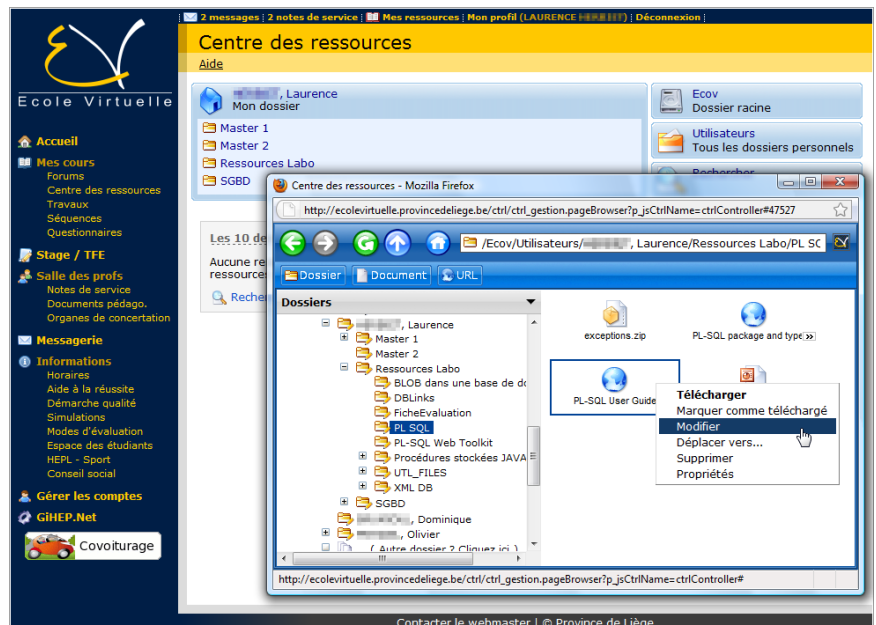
2 messages | 2 notes de service | Mes ressources | Mon profil (LAURENCE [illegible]) | Déconnexion

Ecole Virtuelle

Centre des ressources

Aide

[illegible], Laurence
Mon dossier

Master 1
Master 2
Ressources Labo
SGBD

Ecov
Dossier racine

Utilisateurs
Tous les dossiers personnels

Recherche

Les 10 de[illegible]

Aucune re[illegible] ressource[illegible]

Recher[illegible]

Accueil
Mes cours
Forums
Centre des ressources
Travaux
Séquences
Questionnaires
Stage / TFE
Salle des profs
Notes de service
Documents pédago.
Organes de concertation
Messagerie
Informations
Horaires
Aide à la réussite
Démarche qualité
Simulations
Modes d'évaluation
Espace des étudiants
HEPL - Sport
Conseil social
Gérer les comptes
GiHEP.Net
Covoiturage

Centre des ressources - Mozilla Firefox

http://ecolevirtuelle.provincedeliege.be/ctrl/ctrl_gestion.pageBrowser?p_jsCtrlName=ctrlController#47527

/Ecov/Utilisateurs/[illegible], Laurence/Ressources Labo/PL SQ

Dossier
Document
URL

Dossiers

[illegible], Laurence
Master 1
Master 2
Ressources Labo
BLOB dans une base de do
DBLinks
FicheEvaluation
PL SQL
PL-SQL Web Toolkit
Procédures stockées JAVA
UTL_FILES
XML DB
SGBD
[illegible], Dominique
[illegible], Olivier
( Autre dossier ? Cliquez ici )

exceptions.zip
PL-SQL package and type
PL-SQL User Guide

Télécharger
Marquer comme téléchargé
Modifier
Déplacer vers...
Supprimer
Propriétés

http://ecolevirtuelle.provincedeliege.be/ctrl/ctrl_gestion.pageBrowser?p_jsCtrlName=ctrlController#

Contacter le webmaster | © Province de Liège